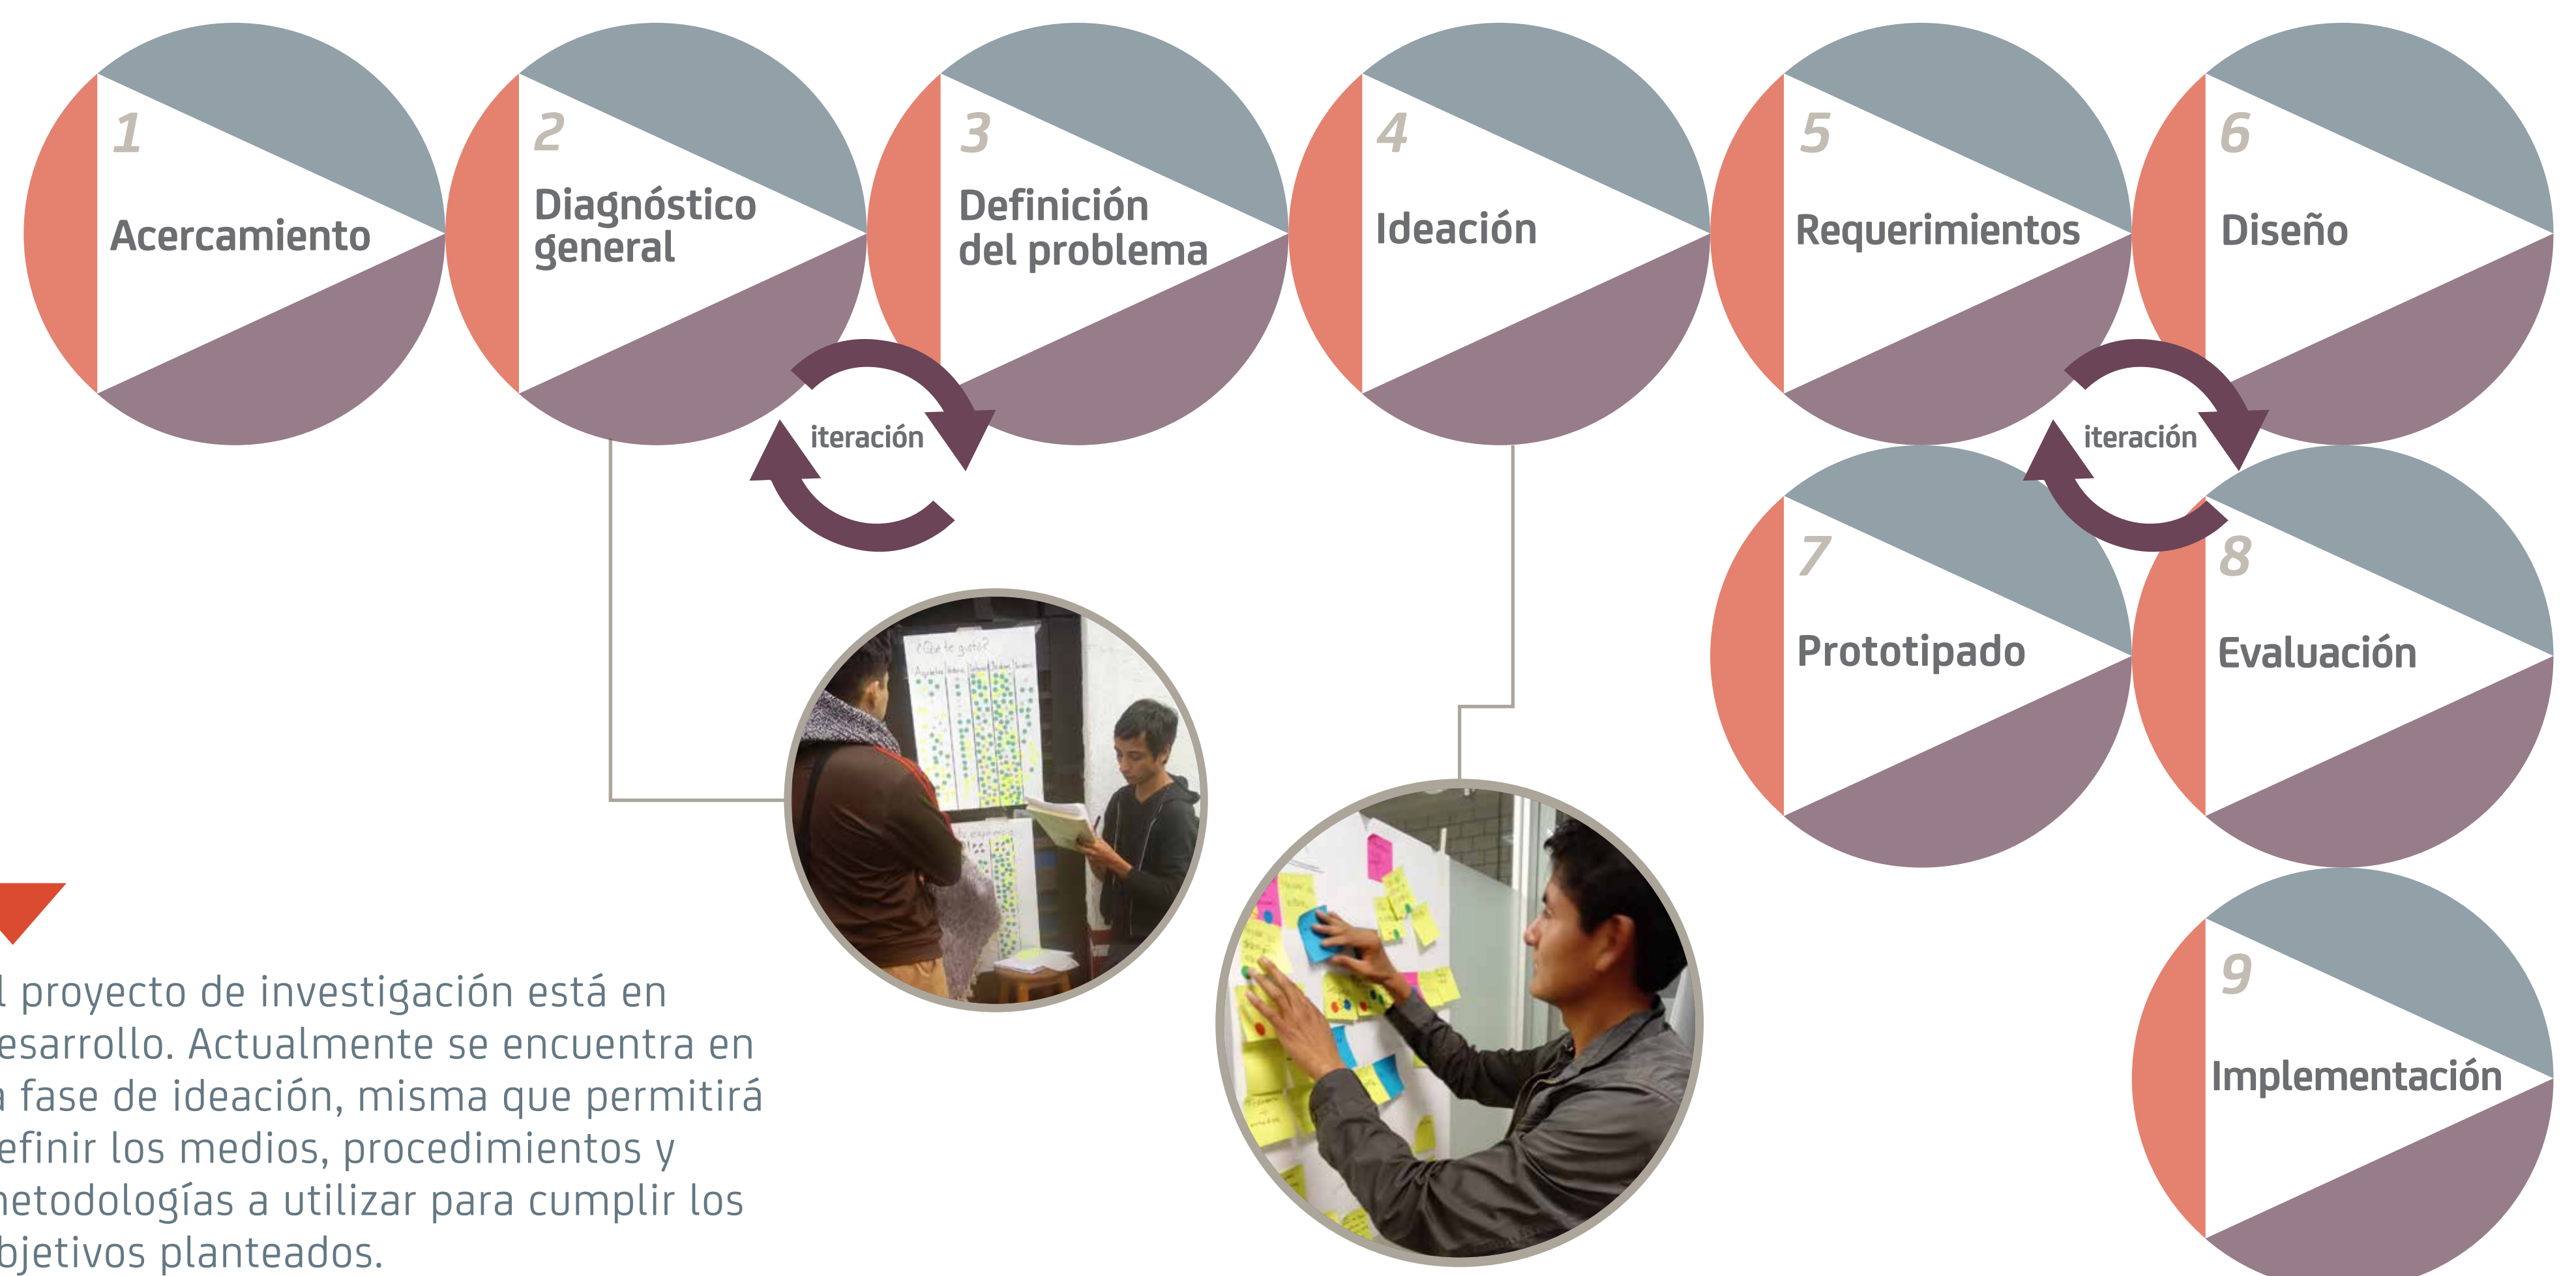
1
Acercamiento

2
Diagnóstico general

3
Definición del problema

4
Ideación

5
Requerimientos

6
Diseño

iteración

iteración

7
Prototipado

8
Evaluación

9
Implementación

¿Qué te gustó?

l proyecto de investigación está en esarrollo. Actualmente se encuentra en a fase de ideación, misma que permitirá efinir los medios, procedimientos y netodologías a utilizar para cumplir los bjetivos planteados.